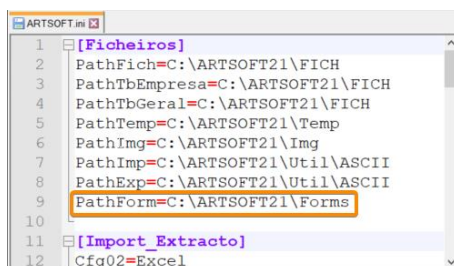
ARTSOFT.ini

1 [Ficheiros]
2 PathFich=C:\ARTSOFT21\FICH
3 PathTbEmpresa=C:\ARTSOFT21\FICH
4 PathTbGeral=C:\ARTSOFT21\FICH
5 PathTemp=C:\ARTSOFT21\Temp
6 PathImg=C:\ARTSOFT21\Img
7 PathImp=C:\ARTSOFT21\Util\ASCII
8 PathExp=C:\ARTSOFT21\Util\ASCII
9 PathForm=C:\ARTSOFT21\Forms
10
11 [Import_Extracto]
12 Cfg02=Excel